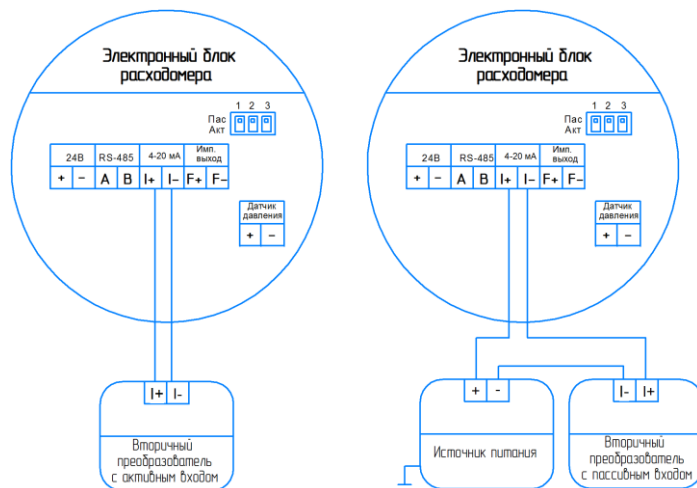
Электронный блок расходомера

Пас
Акт
1 2 3

| 24В | | RS-485 | | 4-20 мА | | Имп. выход | |
|---|---|---|---|---|---|---|---|
| + | – | A | B | I+ | I– | F+ | F– |

Датчик давления
+ –

I+ I-

Вторичный преобразователь с активным входом

Электронный блок расходомера

Пас
Акт
1 2 3

| 24В | | RS-485 | | 4-20 мА | | Имп. выход | |
|---|---|---|---|---|---|---|---|
| + | – | A | B | I+ | I– | F+ | F– |

Датчик давления
+ –

+ -

Источник питания

I- I+

Вторичный преобразователь с пассивным входом